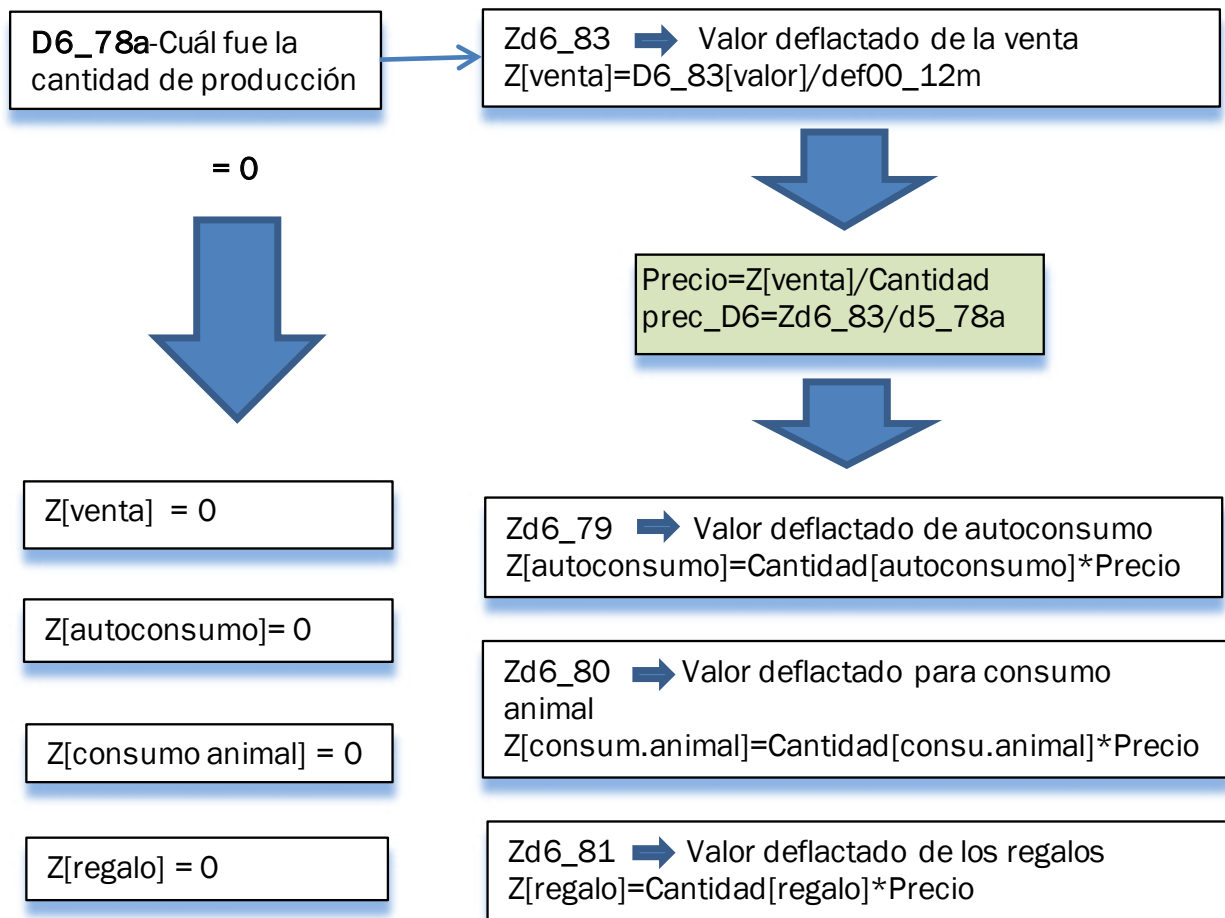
D6_78a-Cuál fue la cantidad de producción

= 0

Zd6_83 Valor deflactado de la venta
Z[venta]=D6_83[valor]/def00_12m

Precio=Z[venta]/Cantidad
prec_D6=Zd6_83/d5_78a

Z[venta] = 0

Z[autoconsumo]= 0

Z[consumo animal] = 0

Z[regalo] = 0

Zd6_79 Valor deflactado de autoconsumo
Z[autoconsumo]=Cantidad[autoconsumo]*Precio

Zd6_80 Valor deflactado para consumo animal
Z[consum.animal]=Cantidad[consu.animal]*Precio

Zd6_81 Valor deflactado de los regalos
Z[regalo]=Cantidad[regalo]*Precio